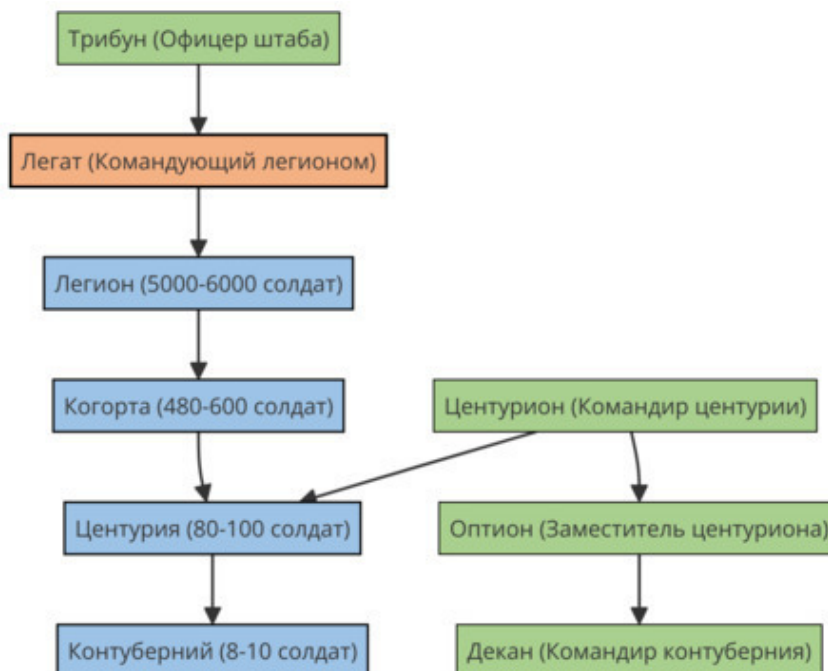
Трибун (Офицер штаба)

Легат (Командующий легионом)

Легион (5000-6000 солдат)

Когорта (480-600 солдат)

Центурион (Командир центурии)

Центурия (80-100 солдат)

Оптион (Заместитель центуриона)

Контуберний (8-10 солдат)

Декан (Командир контуберния)